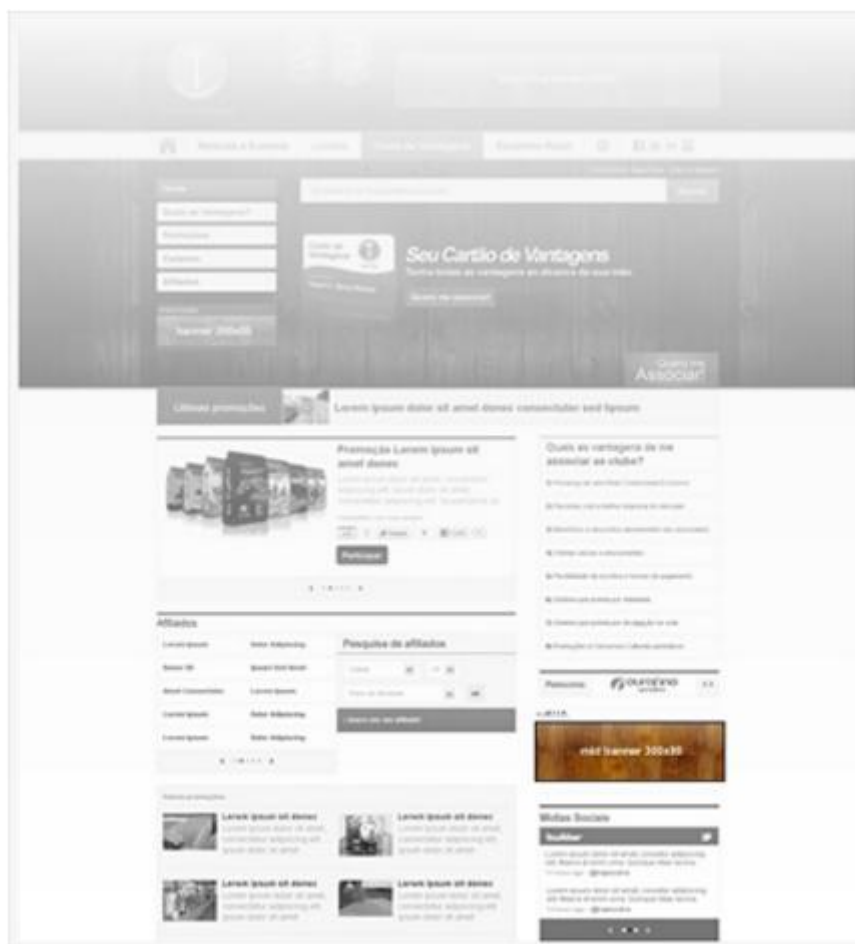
Seu Cartão de Vantagens

Quero me Associar

Últimas promoções

Lorem ipsum dolor sit amet donec consectetur sed ipsum

Promoção Lorem ipsum sit amet donec

Participar

Quais as vantagens de me associar ao clube?

Afiliados

Pesquisa de afiliados

Patrocínio

mid banner 300x90

Mídias Sociais

Twitter

Lorem ipsum sit donec

Lorem ipsum sit donec

Lorem ipsum sit donec

Lorem ipsum sit donec